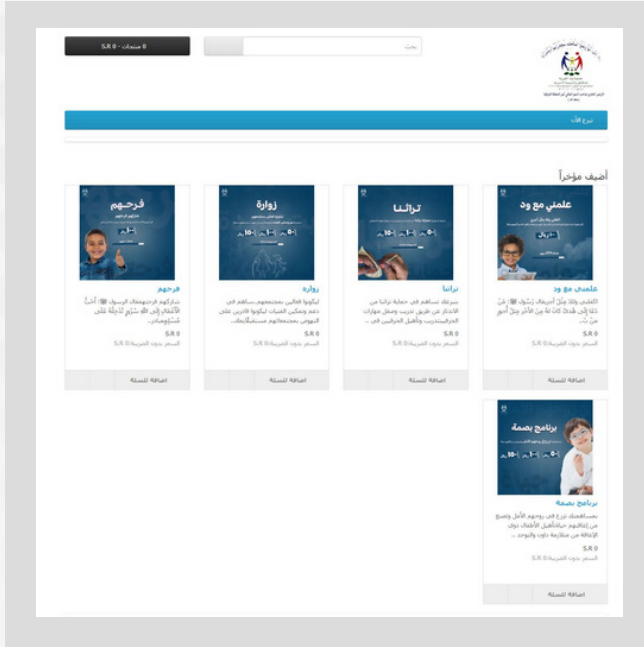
0 منتجات - S.R 0

بحث

تبرع الآن

أضيف مؤخراً

علمني مع ود
علمني مع ود
الطفل ولقا بكل أصدقاء رسول الله ﷺ: مَن دَلَّ عَلَى خَيْرٍ فَلَهُ مِثْلُ أَجْرِ فَاعِلِهِ ...
S.R 0
السعر بدون الضريبة: S.R 0
اضافة للسلة

تراثنا
تراثنا
بشراكة تساهم في حماية تراثنا من الاندثار عن طريق تدريب وصقل مهارات الحرفيين وتأهيل الحرفيين في ...
S.R 0
السعر بدون الضريبة: S.R 0
اضافة للسلة

زوارة
زوارة
ليكونوا قادرين بمجتمعهم.. ساهم في دعم وتمكين الفتيات ليكونوا قادرين على النهوض بمجتمعاتهم مستقبلاً ...
S.R 0
السعر بدون الضريبة: S.R 0
اضافة للسلة

فرحهم
فرحهم
شاركهم فرحتهم قال الرسول ﷺ: أَحَبُّ الأَعْمَالِ إِلَى اللَّهِ سُرُورٌ تُدْخِلُهُ عَلَى مُسْلِمٍ ...
S.R 0
السعر بدون الضريبة: S.R 0
اضافة للسلة

برنامج بصمة
برنامج بصمة
بمساهمتك تزرع في روحهم الأمل وتصنع من إعاقاتهم حياة لتأهيل الأطفال ذوي الإعاقة من متلازمة داون والتوحد ...
S.R 0
السعر بدون الضريبة: S.R 0
اضافة للسلة